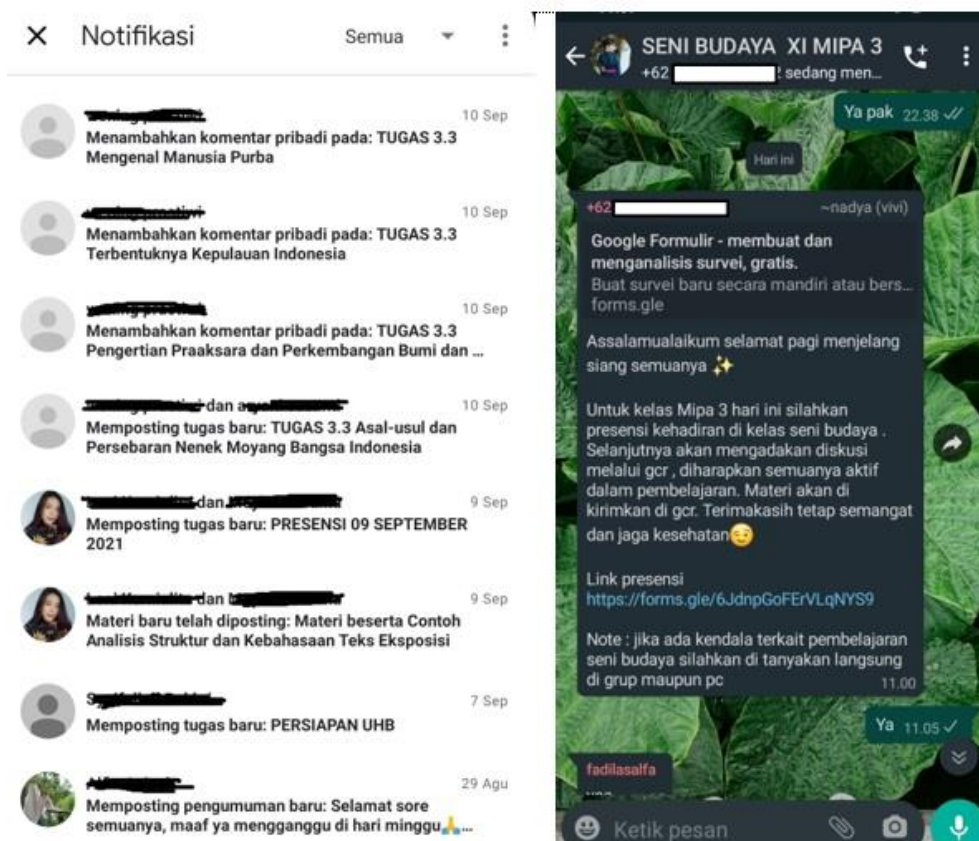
Notifikasi

Semua

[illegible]
10 Sep
Menambahkan komentar pribadi pada: TUGAS 3.3 Mengenal Manusia Purba

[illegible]
10 Sep
Menambahkan komentar pribadi pada: TUGAS 3.3 Terbentuknya Kepulauan Indonesia

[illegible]
10 Sep
Menambahkan komentar pribadi pada: TUGAS 3.3 Pengertian Praaksara dan Perkembangan Bumi dan ...

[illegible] dan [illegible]
10 Sep
Memposting tugas baru: TUGAS 3.3 Asal-usul dan Persebaran Nenek Moyang Bangsa Indonesia

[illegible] dan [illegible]
9 Sep
Memposting tugas baru: PRESENSI 09 SEPTEMBER 2021

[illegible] dan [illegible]
9 Sep
Materi baru telah diposting: Materi beserta Contoh Analisis Struktur dan Kebahasaan Teks Eksposisi

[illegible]
7 Sep
Memposting tugas baru: PERSIAPAN UHB

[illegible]
29 Agu
Memposting pengumuman baru: Selamat sore semuanya, maaf ya mengganggu di hari minggu🙏...

SENI BUDAYA XI MIPA 3
+62 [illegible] sedang men...

Ya pak 22.38

Hari ini

+62 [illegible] ~nadya (vivi)

Google Formulir - membuat dan menganalisis survei, gratis.
Buat survei baru secara mandiri atau bers...
forms.gle

Assalamualaikum selamat pagi menjelang siang semuanya ✨

Untuk kelas Mipa 3 hari ini silahkan presensi kehadiran di kelas seni budaya . Selanjutnya akan mengadakan diskusi melalui gcr , diharapkan semuanya aktif dalam pembelajaran. Materi akan di kirimkan di gcr. Terimakasih tetap semangat dan jaga kesehatan😊

Link presensi
https://forms.gle/6JdnpGoFErVLqNYS9

Note : jika ada kendala terkait pembelajaran seni budaya silahkan di tanyakan langsung di grup maupun pc 11.00

Ya 11.05

fadilasalfa

Ketik pesan